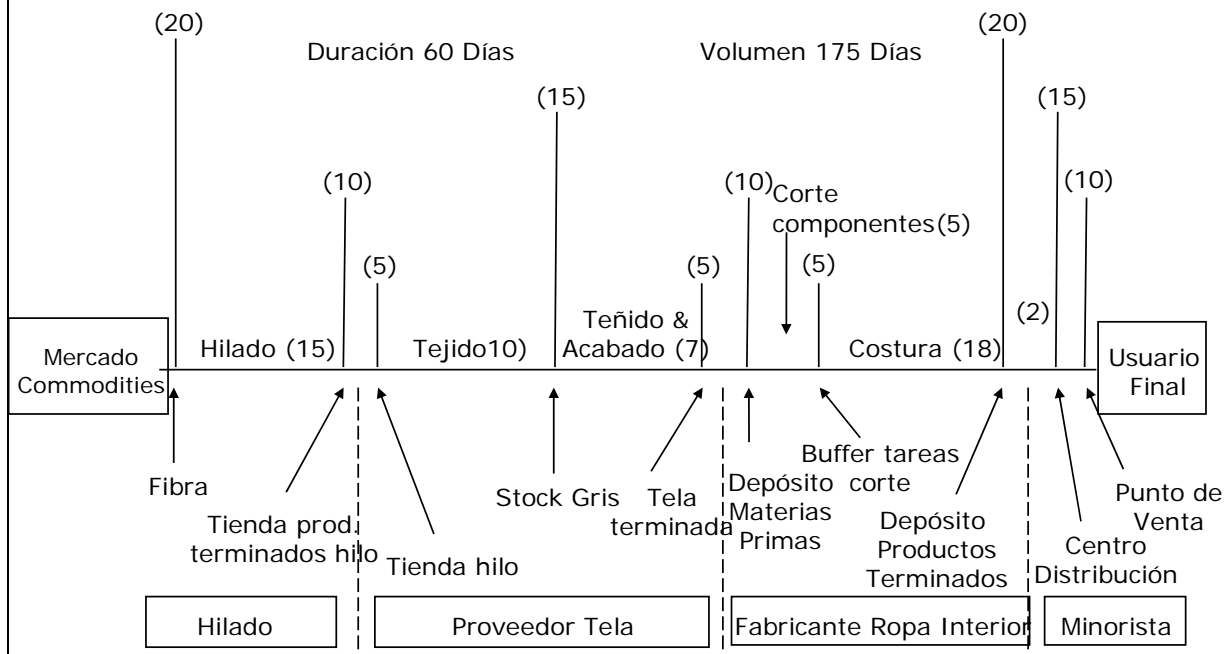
(20)

Duración 60 Días

Volumen 175 Días

(20)

(15)

(15)

(10)

(10)

(10)

Corte componentes(5)

(5)

(5)

(5)

(2)

Mercado Commodities

Hilado (15)

Tejido10)

Teñido & Acabado (7)

Costura (18)

Usuario Final

Fibra

Tienda prod. terminados hilo

Tienda hilo

Stock Gris

Tela terminada

Depósito Materias Primas

Buffer tareas corte

Depósito Productos Terminados

Centro Distribución

Punto de Venta

Hilado

Proveedor Tela

Fabricante Ropa Interior

Minorista